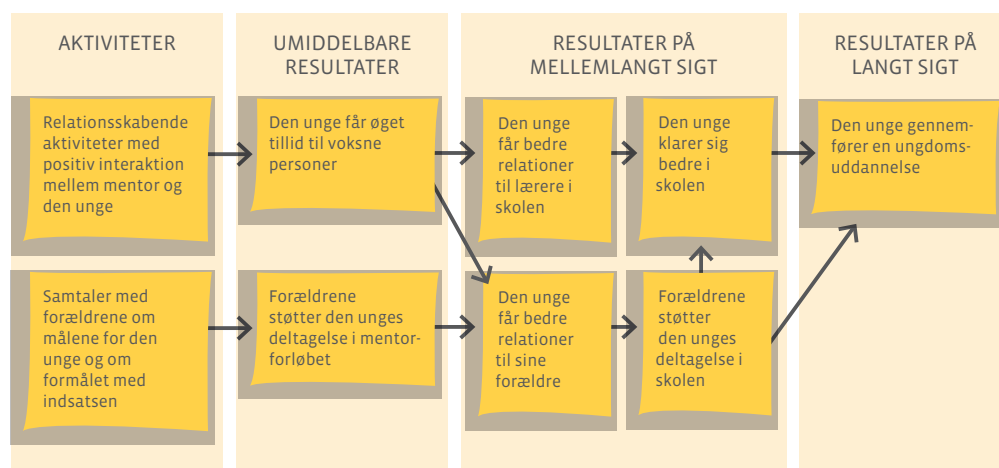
AKTIVITETER

Relationsskabende aktiviteter med positiv interaktion mellem mentor og den unge

Samtaler med forældrene om målene for den unge og om formålet med indsatsen

UMIDDELBARE RESULTATER

Den unge får øget tillid til voksne personer

Forældrene støtter den unges deltagelse i mentorforløbet

RESULTATER PÅ MELLEMLANGT SIGT

Den unge får bedre relationer til lærere i skolen

Den unge klarer sig bedre i skolen

Den unge får bedre relationer til sine forældre

Forældrene støtter den unges deltagelse i skolen

RESULTATER PÅ LANGT SIGT

Den unge gennemfører en ungdomsuddannelse